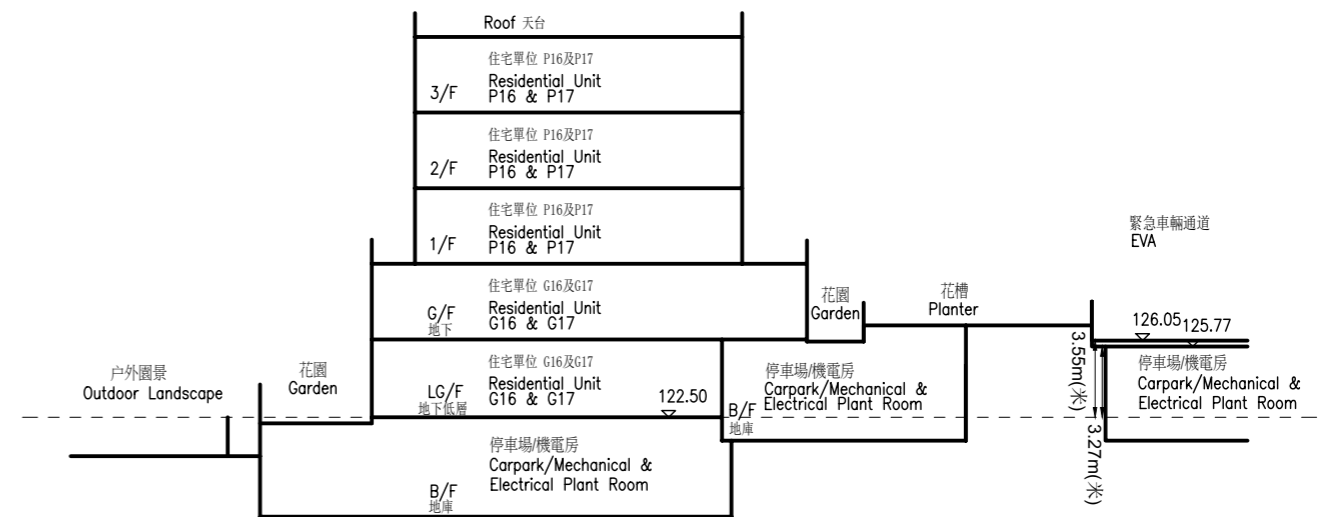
Roof 天台

住宅單位 P16及P17
Residential Unit
P16 & P17
3/F

住宅單位 P16及P17
Residential Unit
P16 & P17
2/F

住宅單位 P16及P17
Residential Unit
P16 & P17
1/F

緊急車輛通道
EVA

住宅單位 G16及G17
Residential Unit
G16 & G17
G/F
地下

花園
Garden

花槽
Planter

126.05
125.77

3.55m(米)

住宅單位 G16及G17
Residential Unit
G16 & G17
LG/F
地下低層

122.50

停車場/機電房
Carpark/Mechanical & Electrical Plant Room

B/F
地庫

停車場/機電房
Carpark/Mechanical & Electrical Plant Room

户外園景
Outdoor Landscape

花園
Garden

3.27m(米)

停車場/機電房
Carpark/Mechanical & Electrical Plant Room
B/F
地庫